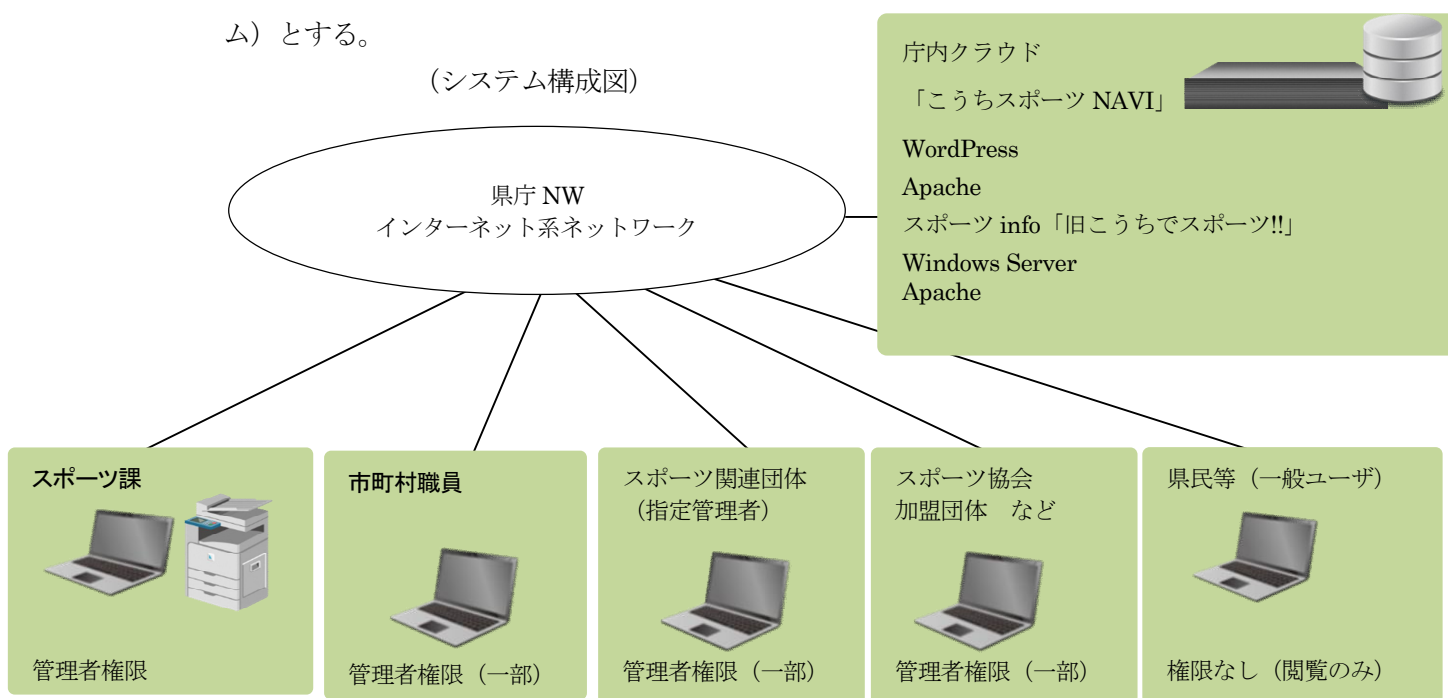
ム）とする。

（システム構成図）

庁内クラウド

「こうちスポーツ NAVI」

WordPress

Apache

スポーツ info「旧こうちでスポーツ!!」

Windows Server
Apache

県庁 NW
インターネット系ネットワーク

スポーツ課

管理者権限

市町村職員

管理者権限（一部）

スポーツ関連団体
（指定管理者）

管理者権限（一部）

スポーツ協会
加盟団体　など

管理者権限（一部）

県民等（一般ユーザ）

権限なし（閲覧のみ）